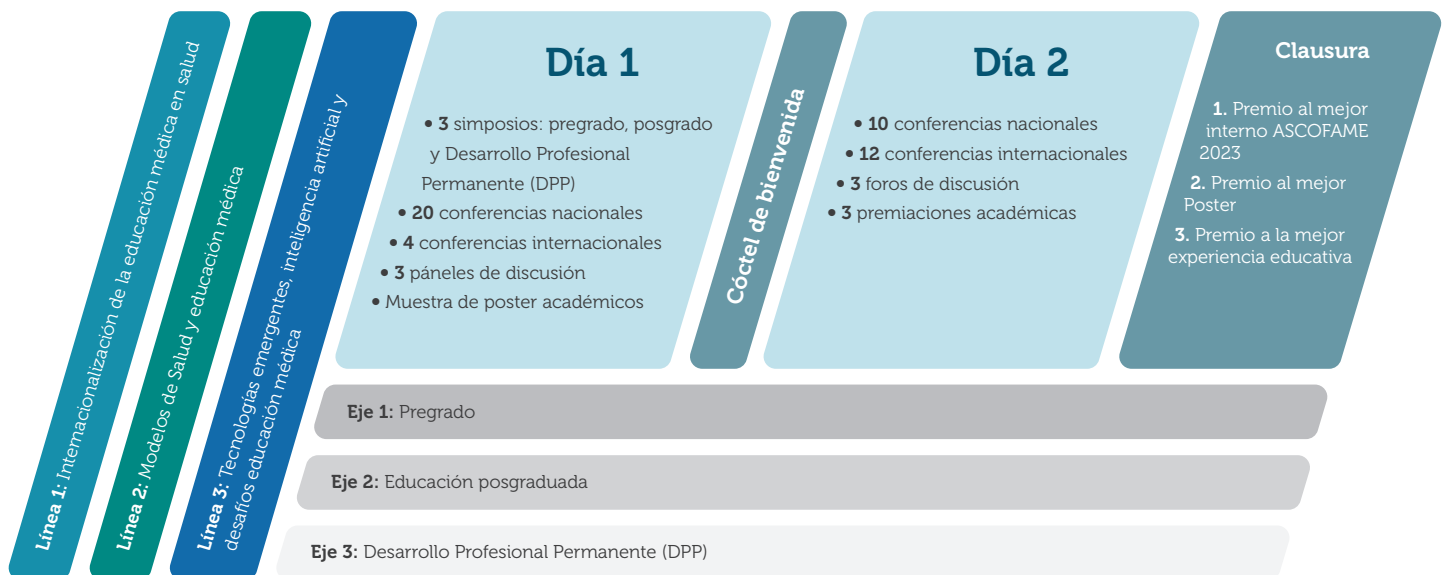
Línea 1: Internacionalización de la educación médica en salud

Línea 2: Modelos de Salud y educación médica

Línea 3: Tecnologías emergentes, inteligencia artificial y desafíos educación médica

Día 1

• 3 simposios: pregrado, posgrado y Desarrollo Profesional Permanente (DPP)
• 20 conferencias nacionales
• 4 conferencias internacionales
• 3 páneles de discusión
• Muestra de poster académicos

Cóctel de bienvenida

Día 2

• 10 conferencias nacionales
• 12 conferencias internacionales
• 3 foros de discusión
• 3 premiaciones académicas

Clausura

1. Premio al mejor interno ASCOFAME 2023
2. Premio al mejor Poster
3. Premio a la mejor experiencia educativa

Eje 1: Pregrado

Eje 2: Educación posgraduada

Eje 3: Desarrollo Profesional Permanente (DPP)